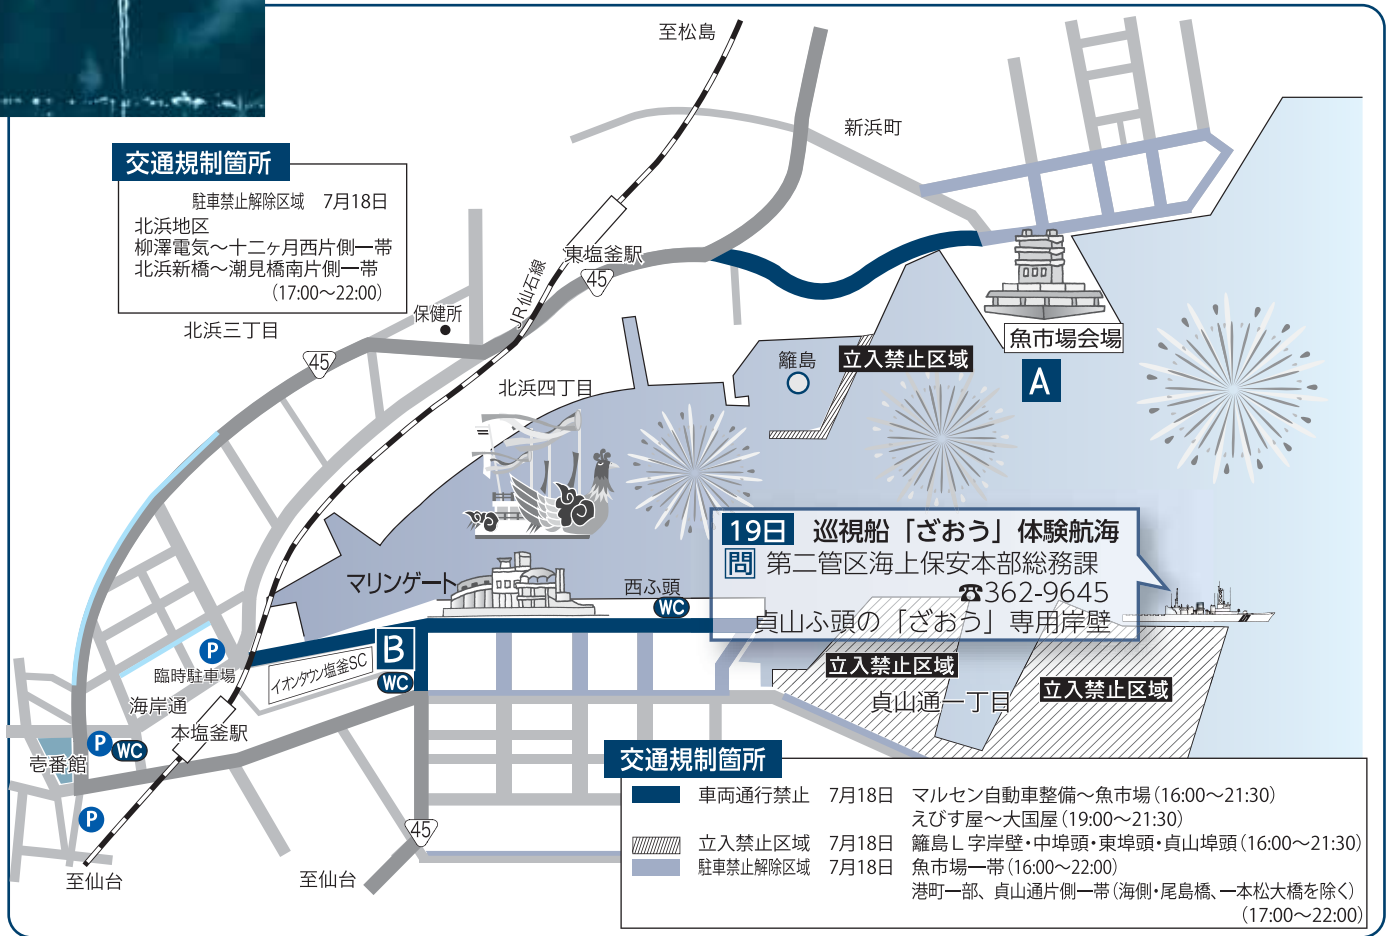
交通規制箇所
駐車禁止解除区域　7月18日
北浜地区
柳澤電気〜十二ヶ月西片側一帯
北浜新橋〜潮見橋南片側一帯
(17:00〜22:00)

至松島
新浜町
東塩釜駅
45
JR仙石線
保健所
北浜三丁目
45
北浜四丁目
籬島
立入禁止区域
魚市場会場
A
マリンゲート
西ふ頭
WC
B
WC
イオンタウン塩釜SC
P
臨時駐車場
海岸通
P
WC
本塩釜駅
壱番館
P
至仙台
至仙台
45

19日　巡視船「ざおう」体験航海
問　第二管区海上保安本部総務課
☎362-9645
貞山ふ頭の「ざおう」専用岸壁

立入禁止区域
貞山通一丁目
立入禁止区域

交通規制箇所
| | | | |
|---|---|---|---|
| | 車両通行禁止 | 7月18日 | マルセン自動車整備〜魚市場(16:00〜21:30) えびす屋〜大国屋(19:00〜21:30) |
| | 立入禁止区域 | 7月18日 | 籬島L字岸壁・中埠頭・東埠頭・貞山埠頭(16:00〜21:30) |
| | 駐車禁止解除区域 | 7月18日 | 魚市場一帯(16:00〜22:00) 港町一部、貞山通片側一帯(海側・尾島橋、一本松大橋を除く) (17:00〜22:00) |